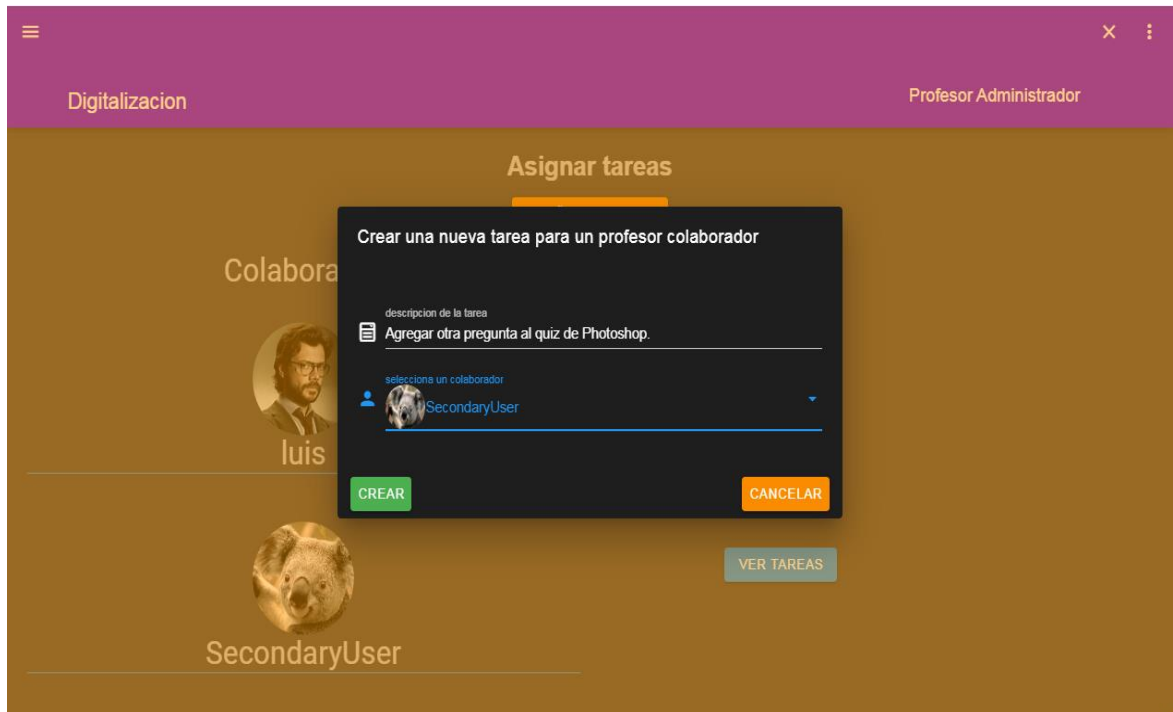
Digitalizacion

Profesor Administrador

Asignar tareas

Colabora

luis

SecondaryUser

VER TAREAS

Crear una nueva tarea para un profesor colaborador

descripcion de la tarea
Agregar otra pregunta al quiz de Photoshop.

selecciona un colaborador
SecondaryUser

CREAR

CANCELAR